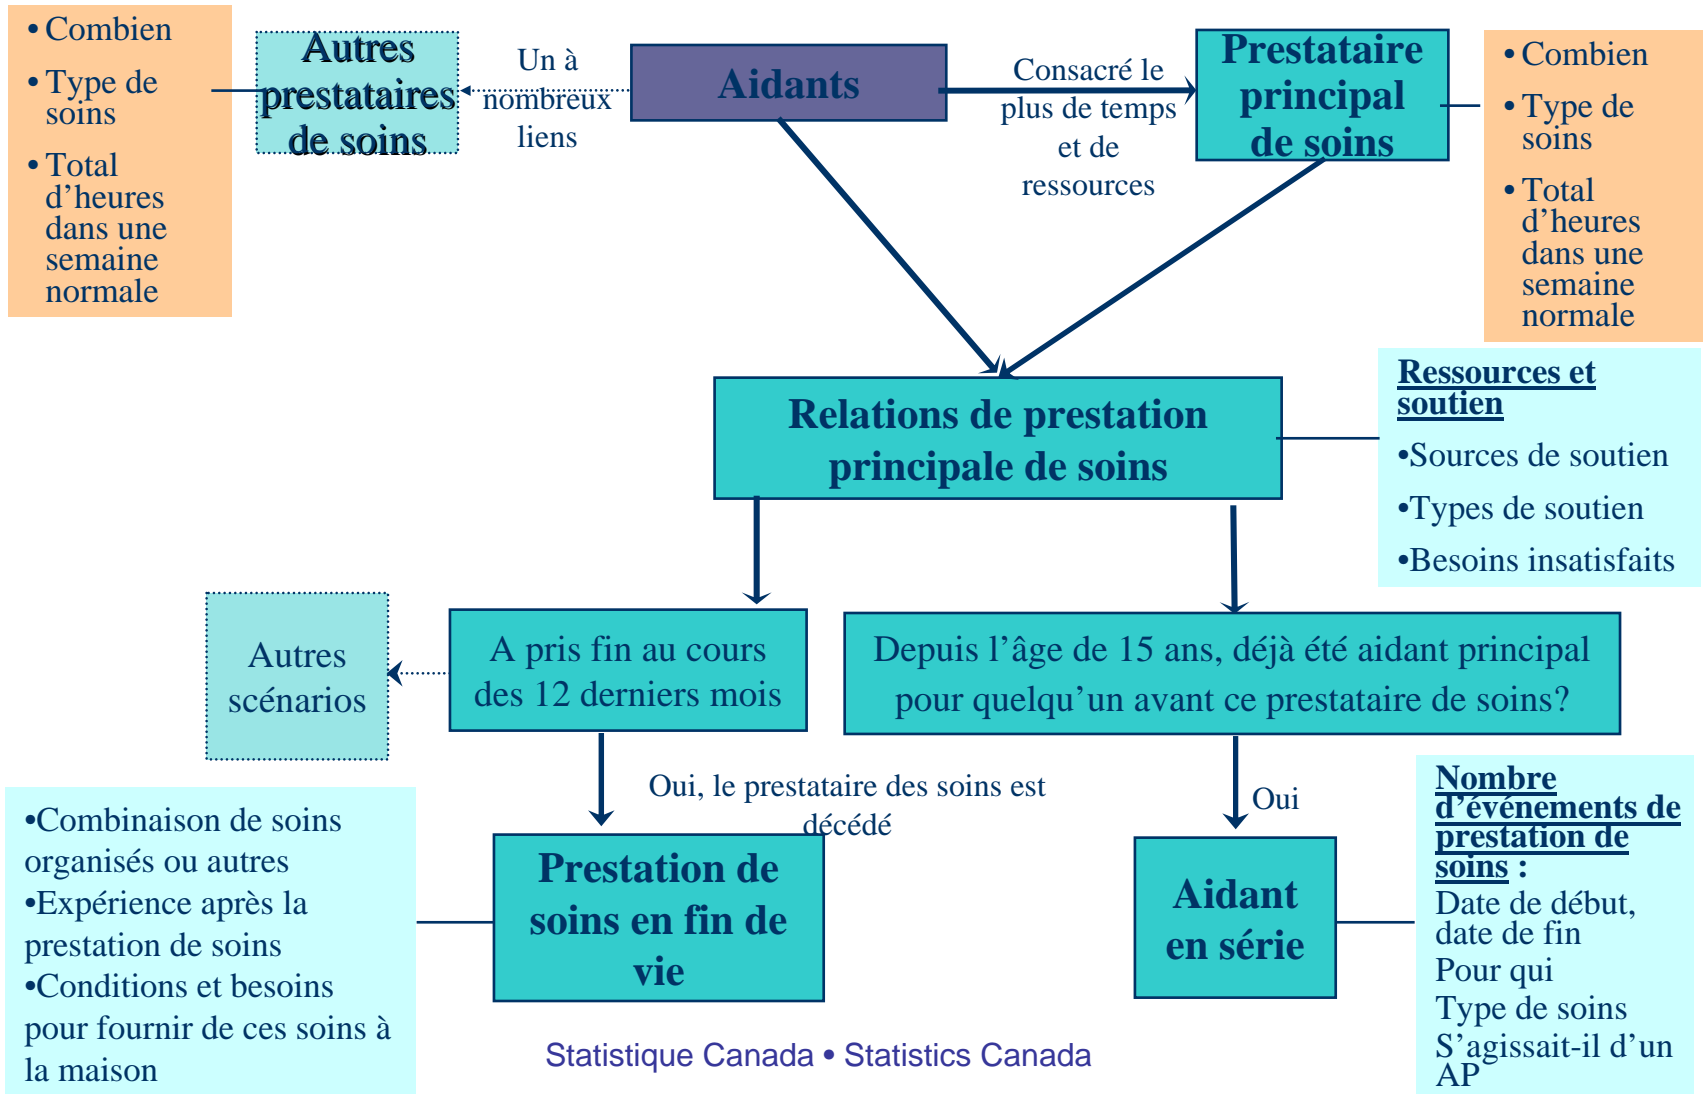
• Combien
• Type de soins
• Total d’heures dans une semaine normale

Autres prestataires de soins

Un à nombreux liens

Aidants

Consacré le plus de temps et de ressources

Prestataire principal de soins

• Combien
• Type de soins
• Total d’heures dans une semaine normale

Relations de prestation principale de soins

Ressources et soutien
•Sources de soutien
•Types de soutien
•Besoins insatisfaits

Autres scénarios

A pris fin au cours des 12 derniers mois

Depuis l’âge de 15 ans, déjà été aidant principal pour quelqu’un avant ce prestataire de soins?

Oui, le prestataire des soins est décédé

Oui

•Combinaison de soins organisés ou autres
•Expérience après la prestation de soins
•Conditions et besoins pour fournir de ces soins à la maison

Prestation de soins en fin de vie

Aidant en série

Nombre d’événements de prestation de soins :
Date de début, date de fin
Pour qui
Type de soins
S’agissait-il d’un AP

Statistique Canada • Statistics Canada